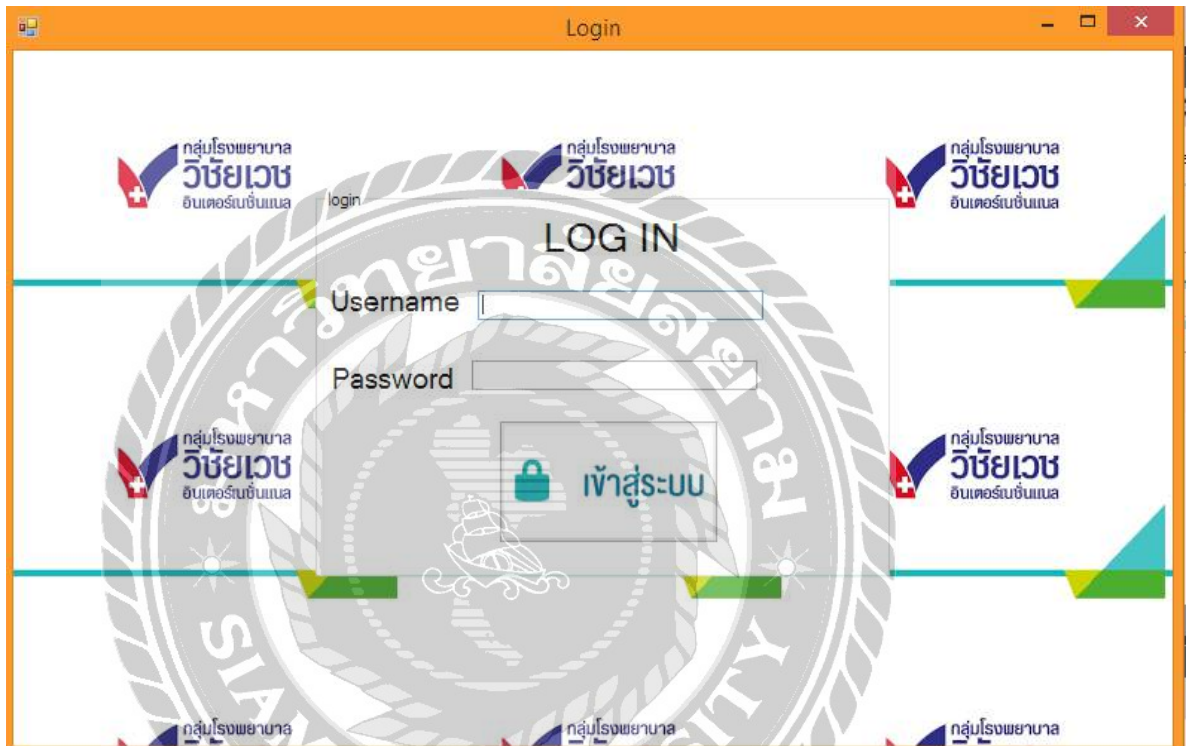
Login

กลุ่มโรงพยาบาล
วิชัยเวช
อินเตอร์เนชั่นแนล

กลุ่มโรงพยาบาล
วิชัยเวช

กลุ่มโรงพยาบาล
วิชัยเวช
อินเตอร์เนชั่นแนล

login

LOG IN

Username

Password

เข้าสู่ระบบ

กลุ่มโรงพยาบาล
วิชัยเวช
อินเตอร์เนชั่นแนล

กลุ่มโรงพยาบาล
วิชัยเวช
อินเตอร์เนชั่นแนล

กลุ่มโรงพยาบาล

กลุ่มโรงพยาบาล

กลุ่มโรงพยาบาล

มหาวิทยาลัยสยาม

SIAM UNIVERSITY